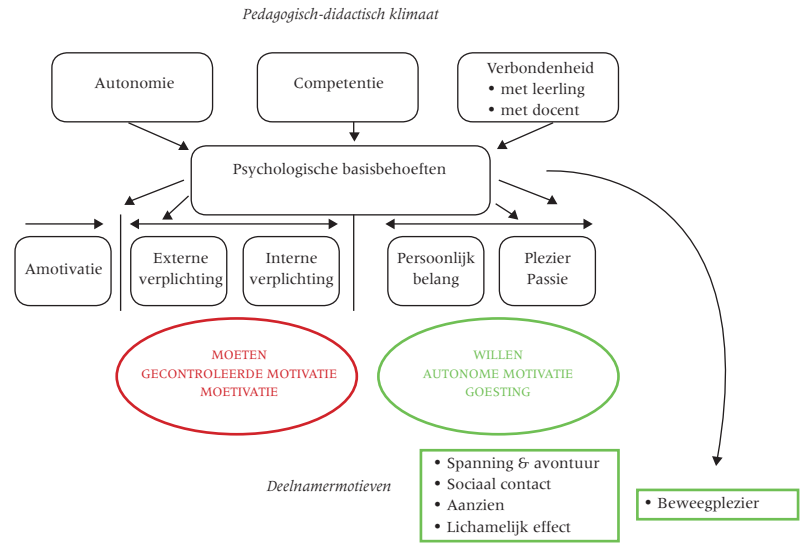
Pedagogisch-didactisch klimaat

Autonomie

Competentie

Verbondenheid
• met leerling
• met docent

Psychologische basisbehoeften

Amotivatie

Externe verplichting

Interne verplichting

Persoonlijk belang

Plezier Passie

MOETEN
GECONTROLEERDE MOTIVATIE
MOETIVATIE

WILLEN
AUTONOME MOTIVATIE
GOESTING

Deelnamermotieven

• Spanning & avontuur
• Sociaal contact
• Aanzien
• Lichamelijk effect

• Beweegplezier